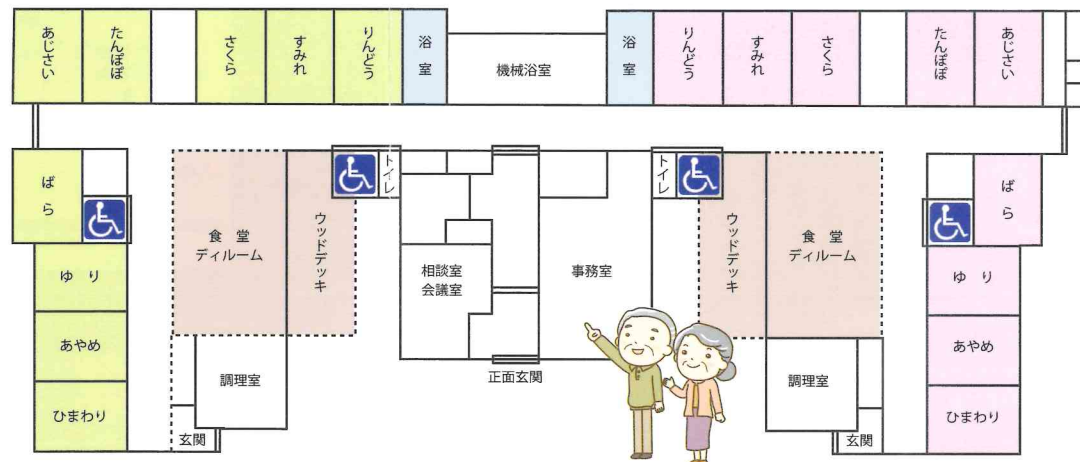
あじさい
たんぽぽ
さくら
すみれ
りんどう
浴室
機械浴室
浴室
りんどう
すみれ
さくら
たんぽぽ
あじさい

ばら
食堂
ディルーム
ウッドデッキ
トイレ
相談室
会議室
事務室
トイレ
ウッドデッキ
食堂
ディルーム
ばら

ゆり
あやめ
ひまわり
調理室
玄関
正面玄関
調理室
玄関
ゆり
あやめ
ひまわり